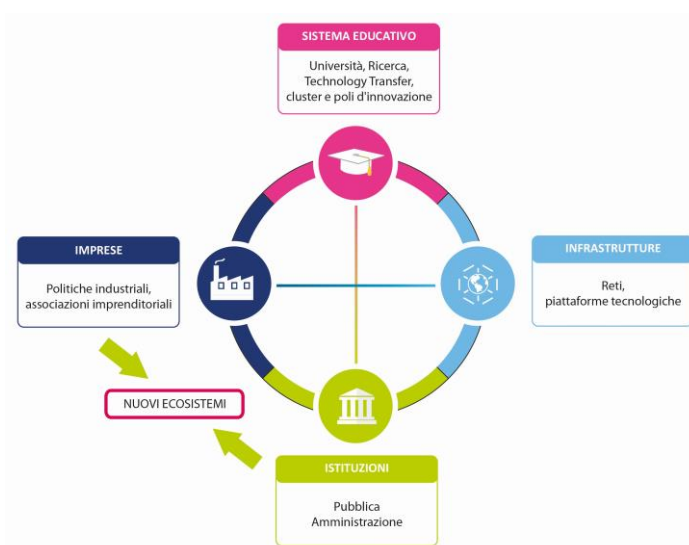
SISTEMA EDUCATIVO

Università, Ricerca, Technology Transfer, cluster e poli d'innovazione

IMPRESE

Politiche industriali, associazioni imprenditoriali

INFRASTRUTTURE

Reti, piattaforme tecnologiche

NUOVI ECOSISTEMI

ISTITUZIONI

Pubblica Amministrazione